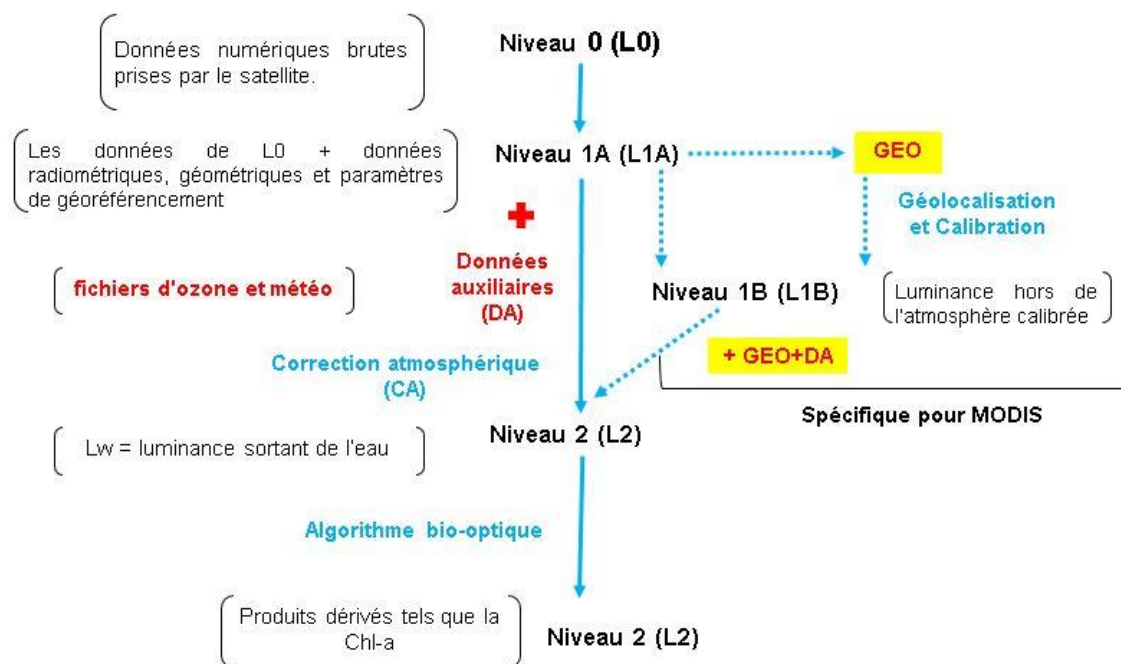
Données numériques brutes prises par le satellite.

Niveau 0 (L0)

Les données de L0 + données radiométriques, géométriques et paramètres de géoréférencement

Niveau 1A (L1A)

GEO

Géolocalisation et Calibration

Données auxiliaires (DA)

fichiers d'ozone et météo

Niveau 1B (L1B)

Luminance hors de l'atmosphère calibrée

+ GEO+DA

Correction atmosphérique (CA)

Spécifique pour MODIS

Niveau 2 (L2)

Lw = luminance sortant de l'eau

Algorithme bio-optique

Produits dérivés tels que la Chl-a

Niveau 2 (L2)